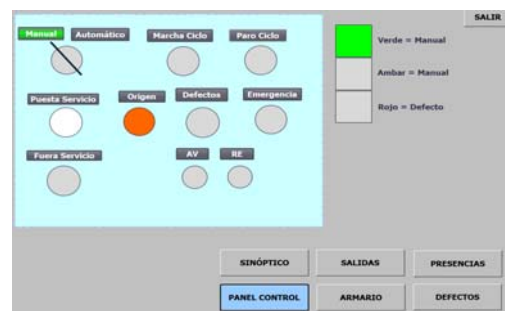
SALIR

Manual
Automático
Marcha Ciclo
Paro Ciclo
Puesta Servicio
Origen
Defectos
Emergencia
Fuera Servicio
AV
RE

Verde = Manual
Ambar = Manual
Rojo = Defecto

SINÓPTICO
SALIDAS
PRESENCIAS
PANEL CONTROL
ARMARIO
DEFECTOS